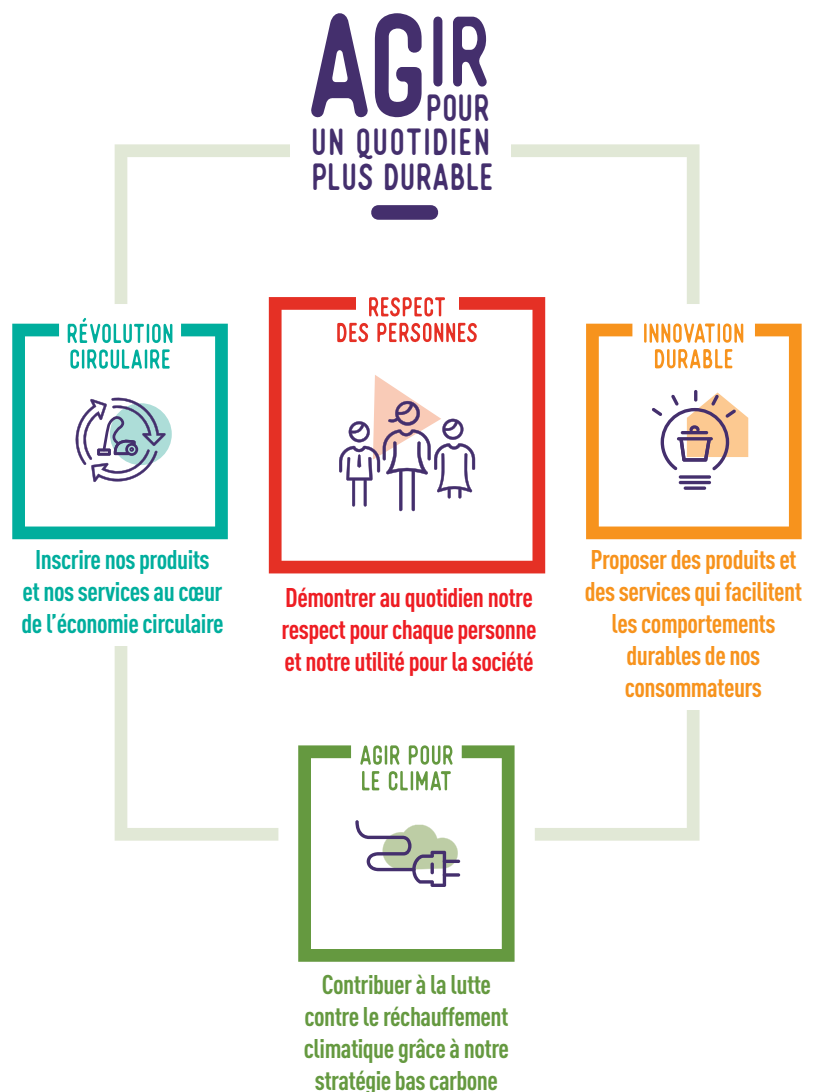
AGIR POUR UN QUOTIDIEN PLUS DURABLE

RÉVOLUTION CIRCULAIRE

Inscrire nos produits et nos services au cœur de l'économie circulaire

RESPECT DES PERSONNES

Démontrer au quotidien notre respect pour chaque personne et notre utilité pour la société

INNOVATION DURABLE

Proposer des produits et des services qui facilitent les comportements durables de nos consommateurs

AGIR POUR LE CLIMAT

Contribuer à la lutte contre le réchauffement climatique grâce à notre stratégie bas carbone